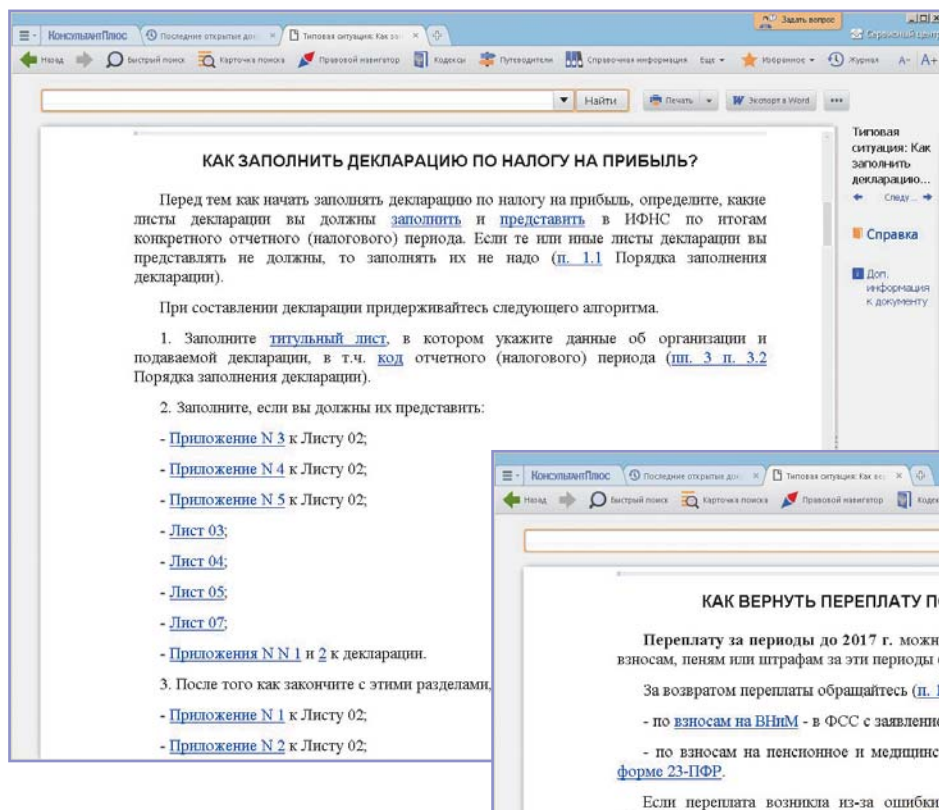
КонсультантПлюс | Последние открытые до... | Типовая ситуация: Как за... | Задать вопрос | Сервисный центр

Назад | Быстрый поиск | Карточка поиска | Правовой навигатор | Кодексы | Путеводители | Справочная информация | Еще | Избранное | Журнал | A- A+

Найти | Печать | Экспорт в Word | •••

КАК ЗАПОЛНИТЬ ДЕКЛАРАЦИЮ ПО НАЛОГУ НА ПРИБЫЛЬ?

Перед тем как начать заполнять декларацию по налогу на прибыль, определите, какие листы декларации вы должны заполнить и представить в ИФНС по итогам конкретного отчетного (налогового) периода. Если те или иные листы декларации вы представлять не должны, то заполнять их не надо (п. 1.1 Порядка заполнения декларации).

При составлении декларации придерживайтесь следующего алгоритма.

1. Заполните титульный лист, в котором укажите данные об организации и подаваемой декларации, в т.ч. код отчетного (налогового) периода (пп. 3 п. 3.2 Порядка заполнения декларации).

2. Заполните, если вы должны их представить:

- Приложение N 3 к Листу 02;

- Приложение N 4 к Листу 02;

- Приложение N 5 к Листу 02;

- Лист 03;

- Лист 04;

- Лист 05;

- Лист 07;

- Приложения N N 1 и 2 к декларации.

3. После того как закончите с этими разделами,

- Приложение N 1 к Листу 02;

- Приложение N 2 к Листу 02;

Типовая ситуация: Как заполнить декларацию...

Следу...

Справка

Доп. информация к документу

КонсультантПлюс | Последние открытые до... | Типовая ситуация: Как во...

Назад | Быстрый поиск | Карточка поиска | Правовой навигатор | Кодек

КАК ВЕРНУТЬ ПЕРЕПЛАТУ П

Переплату за периоды до 2017 г. можн взносам, пеням или штрафам за эти периоды

За возвратом переплаты обращайтесь (п. 1

- по взносам на ВНиМ - в ФСС с заявлени

- по взносам на пенсионное и медицинс форме 23-ПФР.

Если переплата возникла из-за ошибки